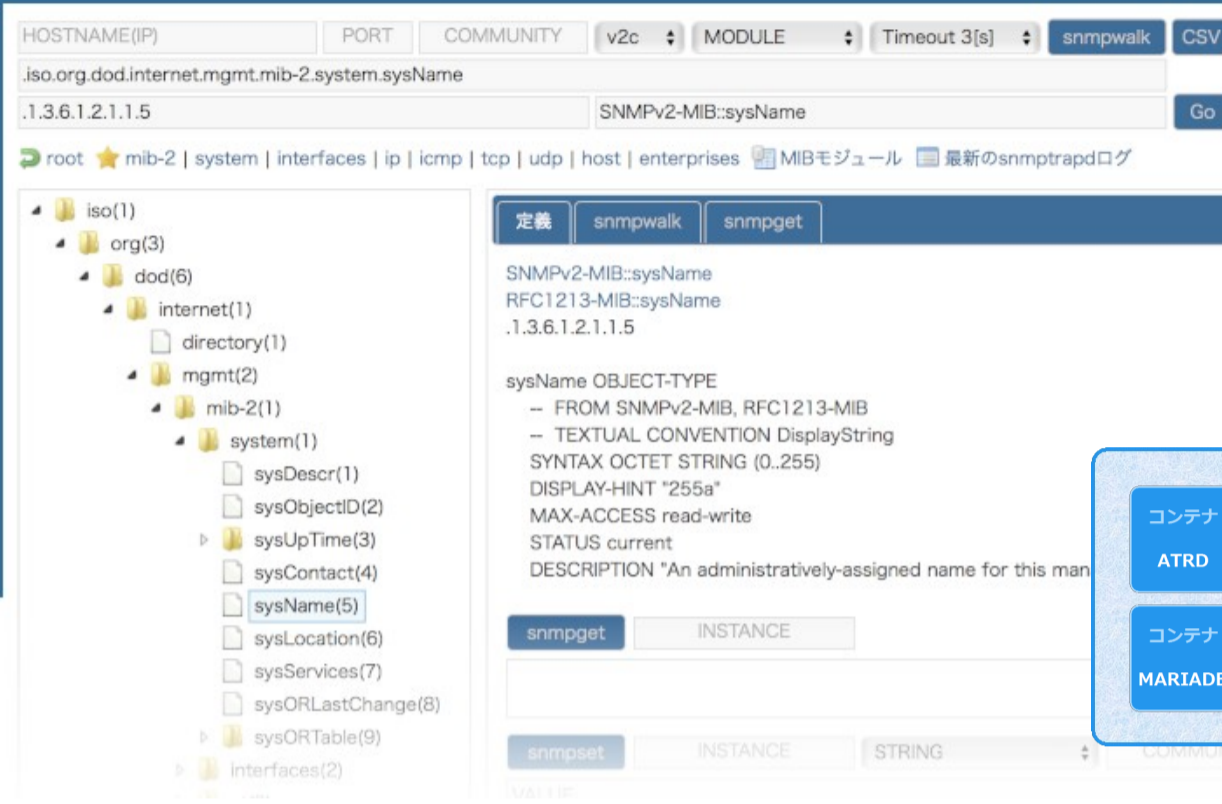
HOSTNAME(IP) PORT COMMUNITY v2c MODULE Timeout 3[s] snmpwalk CSV

.iso.org.dod.internet.mgmt.mib-2.system.sysName

.1.3.6.1.2.1.1.5 SNMPv2-MIB::sysName Go

root mib-2 | system | interfaces | ip | icmp | tcp | udp | host | enterprises MIBモジュール 最新のsnmptrapdログ

iso(1)
org(3)
dod(6)
internet(1)
directory(1)
mgmt(2)
mib-2(1)
system(1)
sysDescr(1)
sysObjectID(2)
sysUpTime(3)
sysContact(4)
sysName(5)
sysLocation(6)
sysServices(7)
sysORLastChange(8)
sysORTable(9)
interfaces(2)

定義 snmpwalk snmpget

SNMPv2-MIB::sysName
RFC1213-MIB::sysName
.1.3.6.1.2.1.1.5

sysName OBJECT-TYPE
-- FROM SNMPv2-MIB, RFC1213-MIB
-- TEXTUAL CONVENTION DisplayString
SYNTAX OCTET STRING (0..255)
DISPLAY-HINT "255a"
MAX-ACCESS read-write
STATUS current
DESCRIPTION "An administratively-assigned name for this man

snmpget INSTANCE

snmpset INSTANCE STRING COMMU

VALUE

コンテナ
ATRD
コンテナ
MARIADE